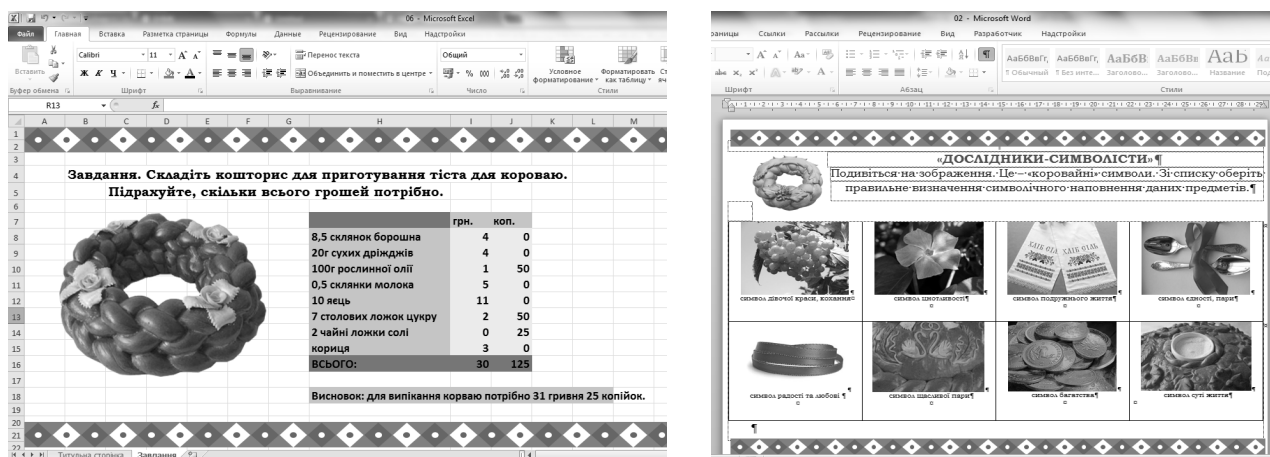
06 - Microsoft Excel

Файл Главная Вставка Разметка страницы Формулы Данные Рецензирование Вид Надстройки

Вставить Calibri 11 Перенос текста Общий Объединить и поместить в центре Условное форматирование Форматировать как таблицу

Буфер обмена Шрифт Выравнивание Число Стили

R13 $f_x$

Завдання. Складіть кошторис для приготування тіста для короваю. Підрахуйте, скільки всього грошей потрібно.

| | грн. | коп. |
|---|---|---|
| 8,5 склянок борошна | 4 | 0 |
| 20г сухих дріжджів | 4 | 0 |
| 100г рослинної олії | 1 | 50 |
| 0,5 склянки молока | 5 | 0 |
| 10 яєць | 11 | 0 |
| 7 столових ложок цукру | 2 | 50 |
| 2 чайні ложки солі | 0 | 25 |
| кориця | 3 | 0 |
| ВСЬОГО: | 30 | 125 |

Висновок: для випікання корваю потрібно 31 гривня 25 копійок.

Титульна сторінка Завдання

02 - Microsoft Word

Ссылки Рассылки Рецензирование Вид Разработчик Надстройки

АаБбВвГг, АаБбВвГг, АаБбВ АаБбВв АаВ
¶ Обычный ¶ Без инте... Заголово... Заголово... Название

Шрифт Абзац Стили

«ДОСЛІДНИКИ-СИМВОЛІСТИ»¶

Подивіться на зображення. Це – «коровайні» символи. Зі списку оберіть правильне визначення символічного наповнення даних предметів.¶

символ дівочої краси, кохання

символ шлюбності¶

символ подружнього життя¶

символ єдності, пари¶

символ радості та любові ¶

символ щасливої пари¶

символ багатства¶

символ суті життя¶

¶